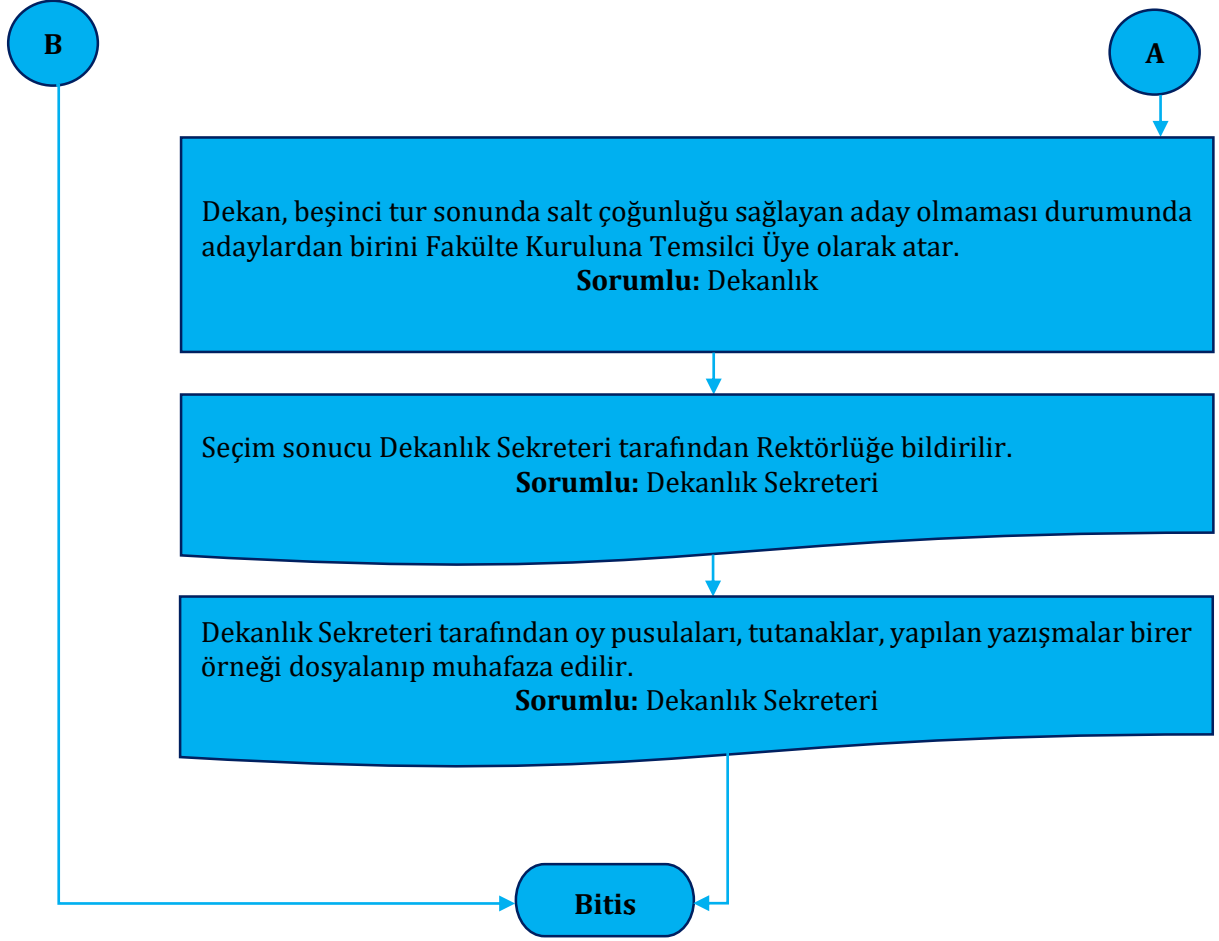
B

A

Dekan, beşinci tur sonunda salt çoğunluğu sağlayan aday olmaması durumunda adaylardan birini Fakülte Kuruluna Temsilci Üye olarak atar.
**Sorumlu:** Dekanlık

Seçim sonucu Dekanlık Sekreteri tarafından Rektörlüğe bildirilir.
**Sorumlu:** Dekanlık Sekreteri

Dekanlık Sekreteri tarafından oy pusulaları, tutanaklar, yapılan yazışmalar birer örneği dosyalanıp muhafaza edilir.
**Sorumlu:** Dekanlık Sekreteri

Bitis